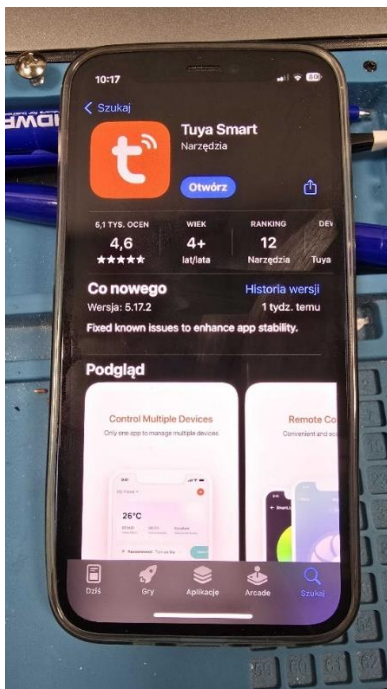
10:17

< Szukaj

Tuya Smart
Narzędzia

Otwórz

5,1 TYS. OCEN
4,6
★★★★★

WIEK
4+
lat/lata

RANKING
12
Narzędzia

DEV
Tuya

Co nowego
Historia wersji
Wersja: 5.17.2
1 tydz. temu
Fixed known issues to enhance app stability.

Podgląd

Control Multiple Devices
Only one app to manage multiple devices

26°C

Remote Co
Convenient and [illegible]

Dziś
Gry
Aplikacje
Arcade
Szukaj